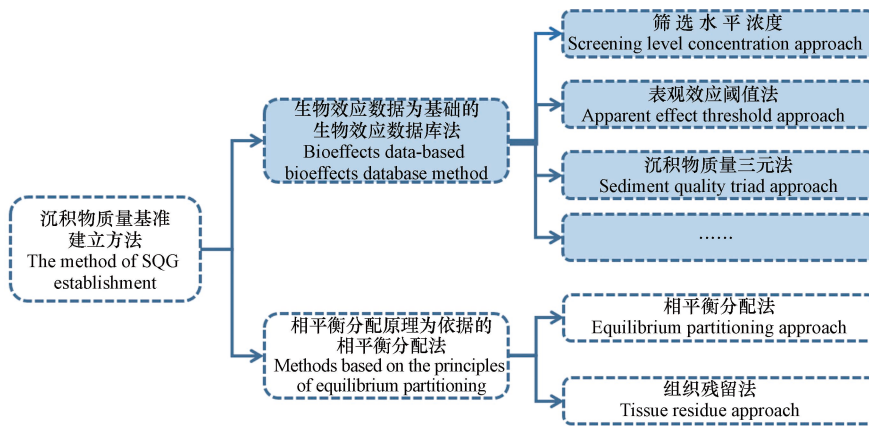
沉积物质量基准建立方法
The method of SQG establishment

生物效应数据为基础的生物效应数据库法
Bioeffects data-based bioeffects database method

筛选水平浓度
Screening level concentration approach

表观效应阈值法
Apparent effect threshold approach

沉积物质量三元法
Sediment quality triad approach

……

相平衡分配原理为依据的相平衡分配法
Methods based on the principles of equilibrium partitioning

相平衡分配法
Equilibrium partitioning approach

组织残留法
Tissue residue approach